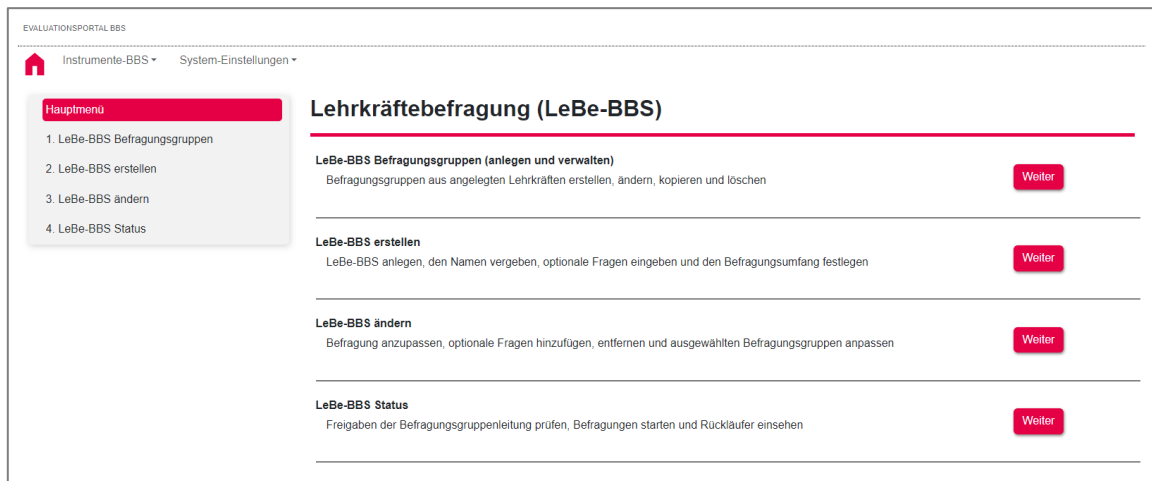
EVALUATIONSPORTAL BBS

Instrumente-BBS ▾ System-Einstellungen ▾

Hauptmenü
1. LeBe-BBS Befragungsgruppen
2. LeBe-BBS erstellen
3. LeBe-BBS ändern
4. LeBe-BBS Status

Lehrkräftebefragung (LeBe-BBS)

LeBe-BBS Befragungsgruppen (anlegen und verwalten)
Befragungsgruppen aus angelegten Lehrkräften erstellen, ändern, kopieren und löschen
Weiter

LeBe-BBS erstellen
LeBe-BBS anlegen, den Namen vergeben, optionale Fragen eingeben und den Befragungsumfang festlegen
Weiter

LeBe-BBS ändern
Befragung anzupassen, optionale Fragen hinzufügen, entfernen und ausgewählten Befragungsgruppen anpassen
Weiter

LeBe-BBS Status
Freigaben der Befragungsgruppenleitung prüfen, Befragungen starten und Rückläufer einsehen
Weiter